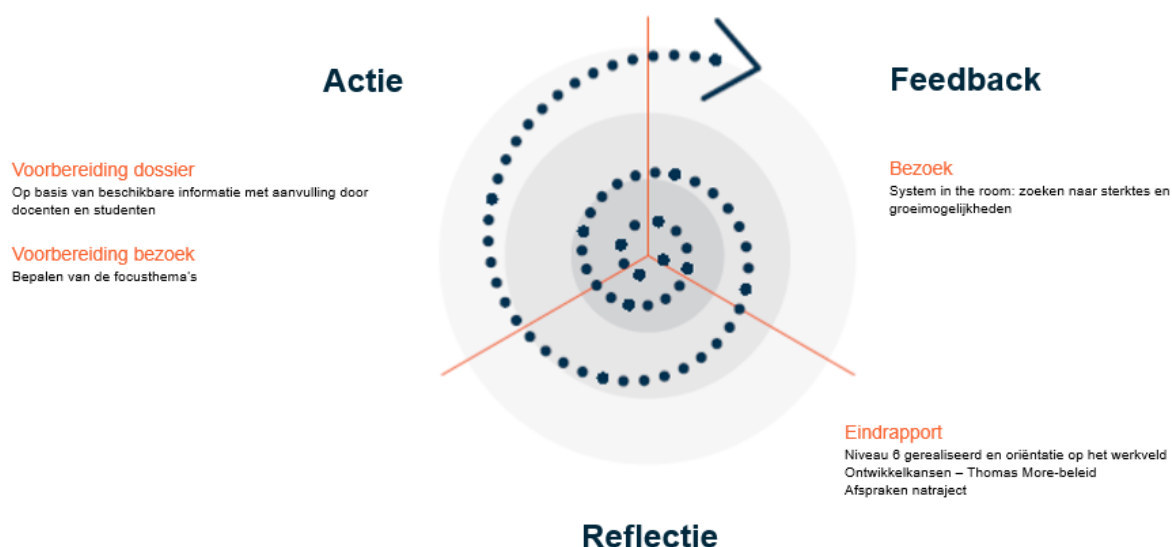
Actie

Voorbereiding dossier
Op basis van beschikbare informatie met aanvulling door docenten en studenten

Voorbereiding bezoek
Bepalen van de focusthema's

Feedback

Bezoek
System in the room: zoeken naar sterktes en groeimogelijkheden

Eindrapport
Niveau 6 gerealiseerd en oriëntatie op het werkveld
Ontwikkelkansen – Thomas More-beleid
Afspraken natraject

Reflectie